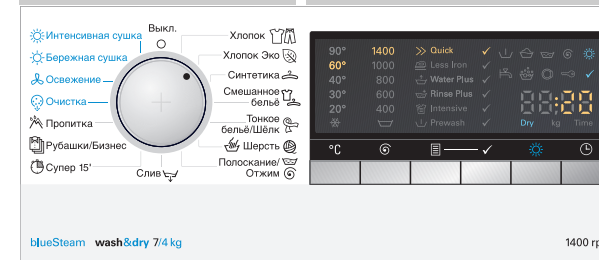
Интенсивная сушка
Бережная сушка
Освежение
Очистка
Пропитка
Рубашки/Бизнес
Супер 15'
Выкл.
Слив
Хлопок
Хлопок Эко
Синтетика
Смешанное бельё
Тонкое бельё/Шёлк
Шерсть
Полоскание/ Отжим

| 90° | 1400 | Quick |
|---|---|---|
| 60° | 1000 | Less Iron |
| 40° | 800 | Water Plus |
| 30° | 600 | Rinse Plus |
| 20° | 400 | Intensive |
| | | Prewash |

88:20
Dry kg Time
°C

blueSteam wash&dry 7/4 kg
1400 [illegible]